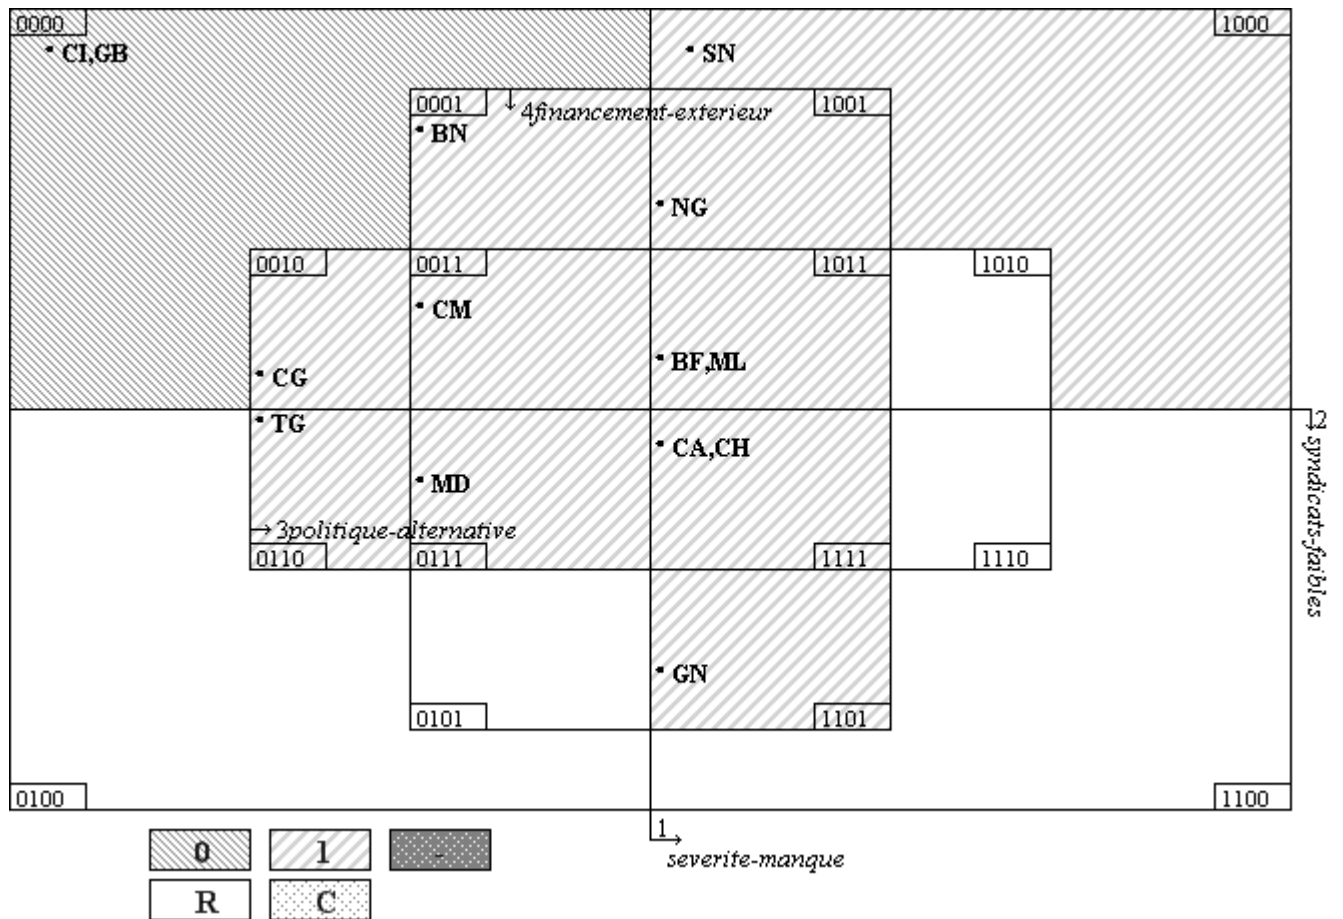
0000
• CI,GB
• SN
1000
0001
4financement-exterieur
1001
• BN
• NG
0010
0011
1011
1010
• CM
• BF,ML
• CG
• TG
• CA,CH
• MD
3politique-alternative
0110
0111
1111
1110
2 syndicats-faibles
• GN
0101
1101
0100
1100
1
severite-manque
0
1
-
R
C